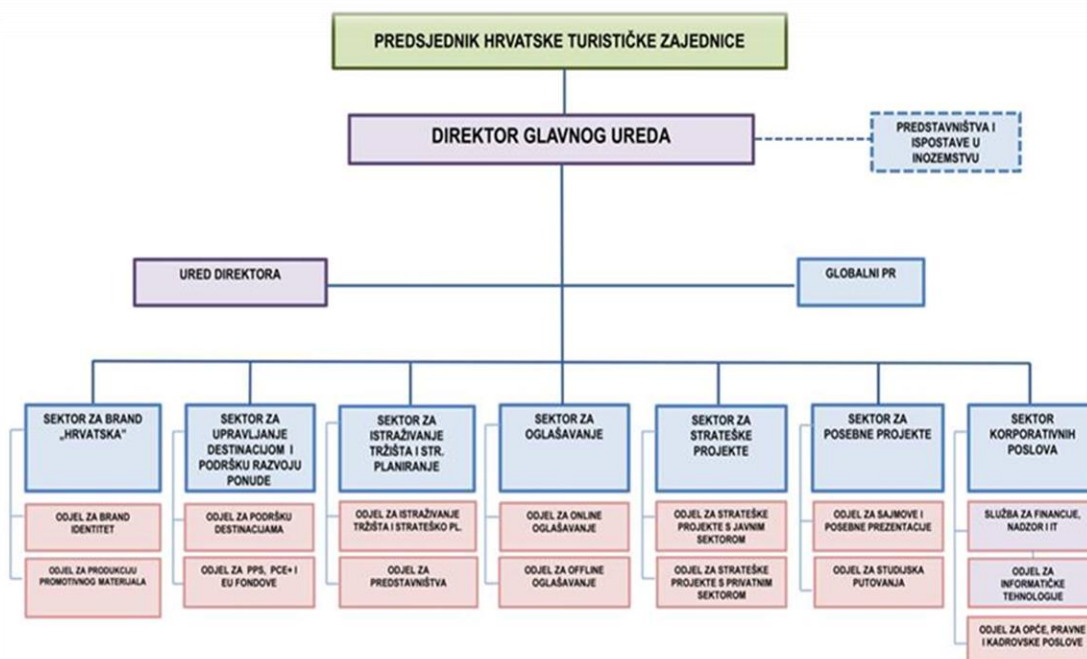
PREDSJEDNIK HRVATSKE TURISTIČKE ZAJEDNICE

DIREKTOR GLAVNOG UREDA

PREDSTAVNIŠTVA I ISPOSTAVE U INOZEMSTVU

URED DIREKTORA

GLOBALNI PR

SEKTOR ZA BRAND „HRVATSKA"

ODJEL ZA BRAND IDENTITET

ODJEL ZA PRODUKCIJU PROMOTIVNOG MATERIJALA

SEKTOR ZA UPRAVLJANJE DESTINACIJOM I PODRŠKU RAZVOJU PONUDE

ODJEL ZA PODRŠKU DESTINACIJAMA

ODJEL ZA PPS, PCE+ I EU FONDOVE

SEKTOR ZA ISTRAŽIVANJE TRŽIŠTA I STR. PLANIRANJE

ODJEL ZA ISTRAŽIVANJE TRŽIŠTA I STRATEŠKO PL.

ODJEL ZA PREDSTAVNIŠTVA

SEKTOR ZA OGLAŠAVANJE

ODJEL ZA ONLINE OGLAŠAVANJE

ODJEL ZA OFFLINE OGLAŠAVANJE

SEKTOR ZA STRATEŠKE PROJEKTE

ODJEL ZA STRATEŠKE PROJEKTE S JAVNIM SEKTOROM

ODJEL ZA STRATEŠKE PROJEKTE S PRIVATNIM SEKTOROM

SEKTOR ZA POSEBNE PROJEKTE

ODJEL ZA SAJMOVE I POSEBNE PREZENTACIJE

ODJEL ZA STUDIJSKA PUTOVANJA

SEKTOR KORPORATIVNIH POSLOVA

SLUŽBA ZA FINANCIJE, NADZOR I IT

ODJEL ZA INFORMATIČKE TEHNOLOGIJE

ODJEL ZA OPĆE, PRAVNE I KADROVSKE POSLOVE